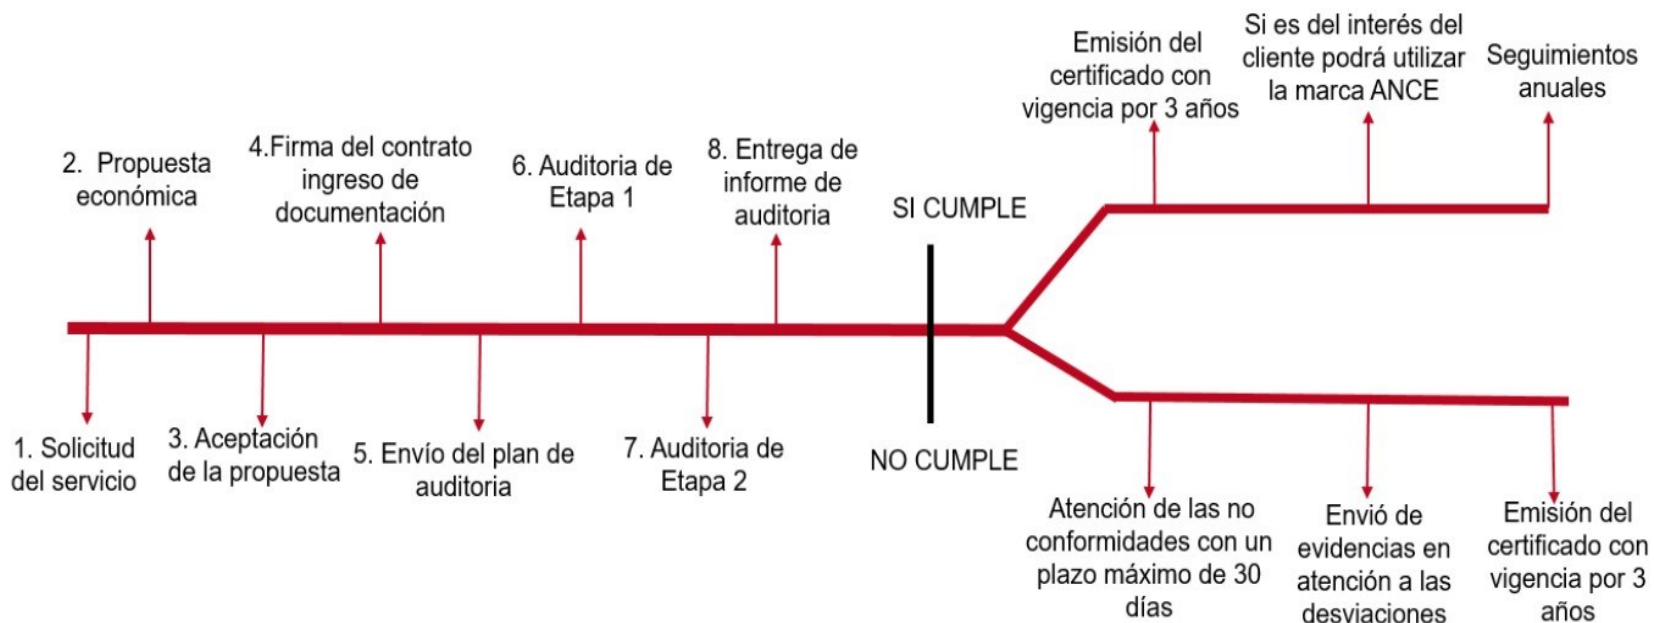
2. Propuesta económica

4.Firma del contrato ingreso de documentación

6. Auditoria de Etapa 1

8. Entrega de informe de auditoria

SI CUMPLE

Emisión del certificado con vigencia por 3 años

Si es del interés del cliente podrá utilizar la marca ANCE

Seguimientos anuales

1. Solicitud del servicio

3. Aceptación de la propuesta

5. Envío del plan de auditoria

7. Auditoria de Etapa 2

NO CUMPLE

Atención de las no conformidades con un plazo máximo de 30 días

Envió de evidencias en atención a las desviaciones

Emisión del certificado con vigencia por 3 años